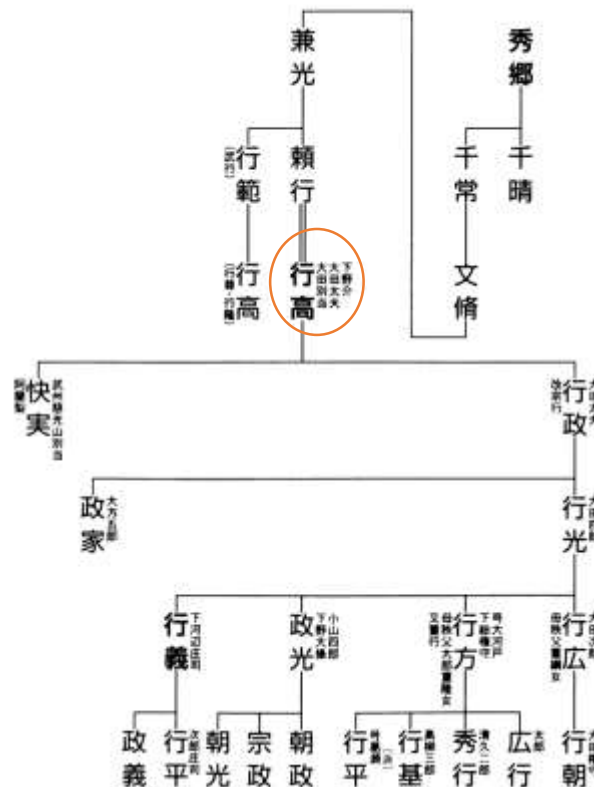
兼光

秀郷

武行
行範

頼行

千常

千晴

行尊・行隆
行高

下野介
太田大夫
太田別当
行高

文脩

阿闍梨
快実
武州藤木山別当

太田大夫
改政行
行政

大方五郎
政家

太田四郎
行光

下河辺庄司
行義

小山四郎
下野大掾
政光

寺尾大河戸
下総権守
母秩父大夫重綱女
又重行
行方

大田小次郎
母秩父重綱女
行広

政義

太郎庄司
行平

朝光

宗政

朝政

高柳禅師
行平

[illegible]
高柳三郎
行基

清久二郎
秀行

太郎
広行

行朝